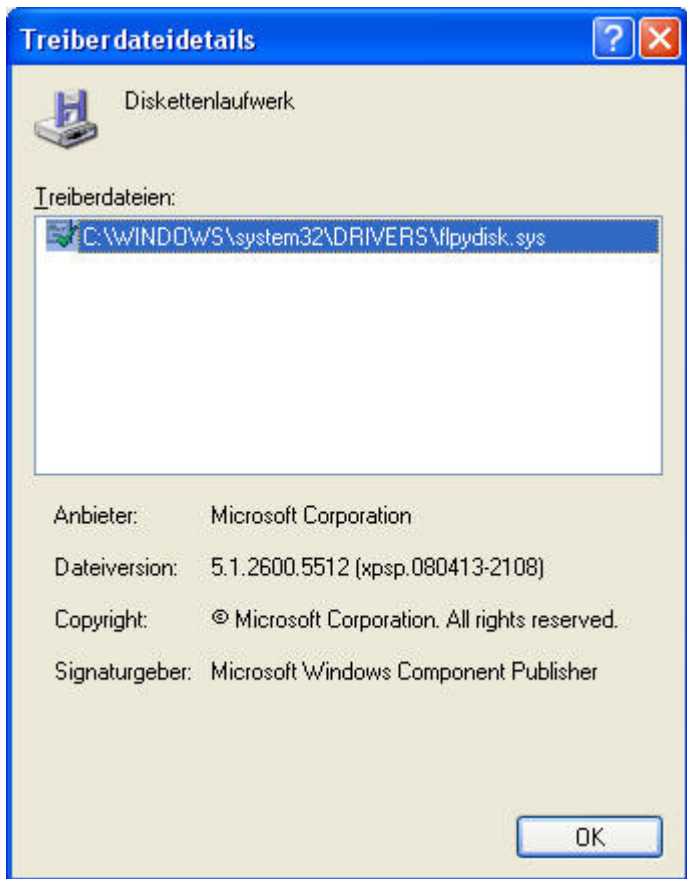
Treiberdateidetails

Diskettenlaufwerk

Treiberdateien:

C:\WINDOWS\system32\DRIVERS\flpydisk.sys

| | |
|---|---|
| Anbieter: | Microsoft Corporation |
| Dateiversion: | 5.1.2600.5512 (xpsp.080413-2108) |
| Copyright: | © Microsoft Corporation. All rights reserved. |
| Signaturgeber: | Microsoft Windows Component Publisher |

OK